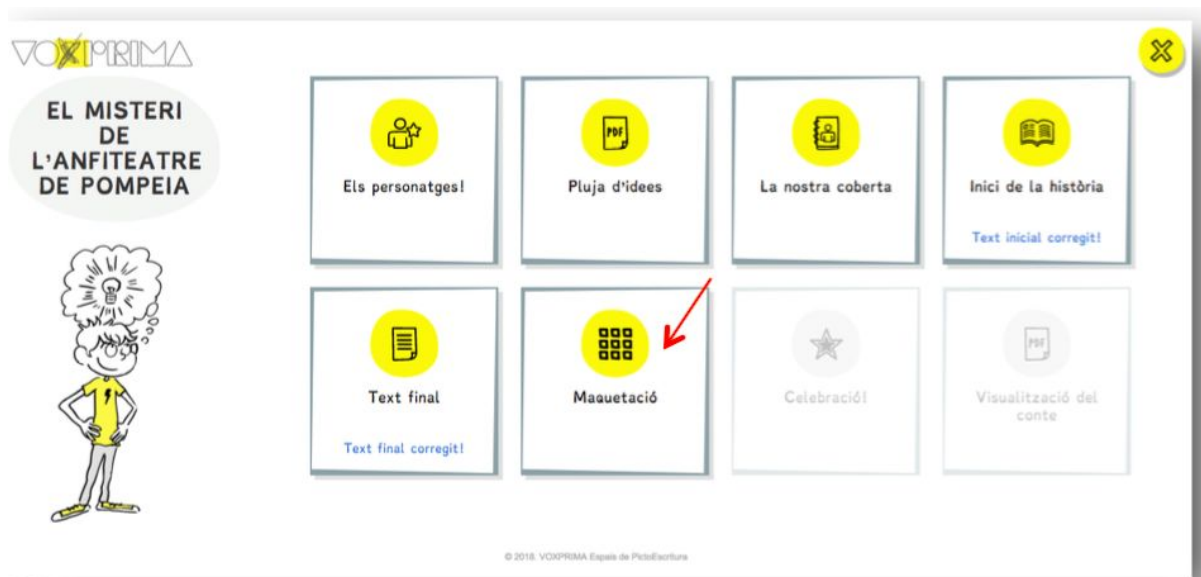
VOXPRIMA

EL MISTERI DE L'ANFITEATRE DE POMPEIA

Els personatges!

PDF

Pluja d'idees

La nostra coberta

Inici de la història

Text inicial corregit!

Text final

Text final corregit!

Maquetació

Celebració!

PDF

Visualització del conte

© 2018 VOXPRIMA Espais de PictoEscriture